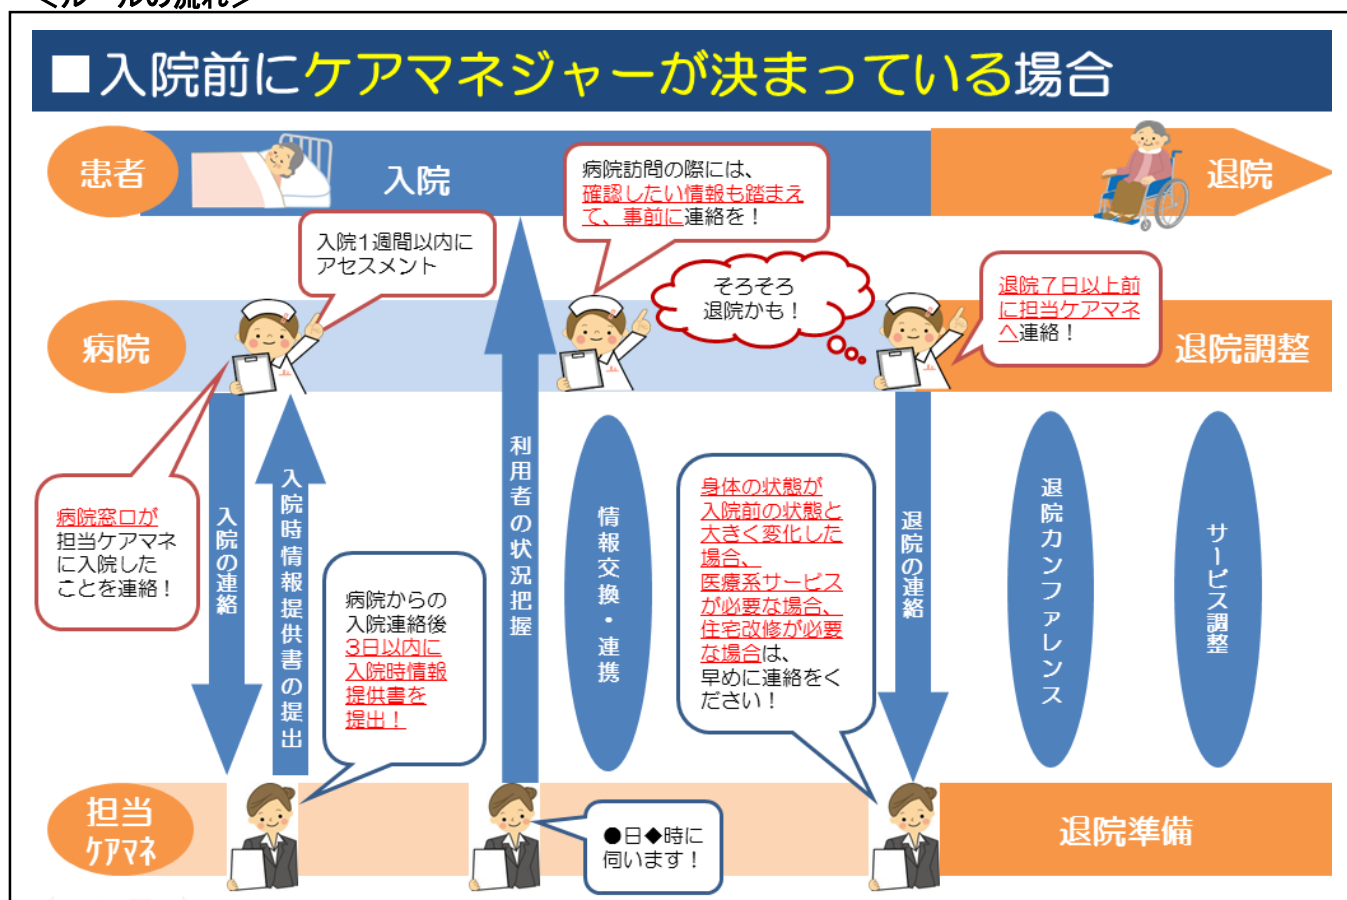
■入院前にケアマネジャーが決まっている場合

患者

入院

病院訪問の際には、確認したい情報も踏まえて、事前に連絡を！

退院

入院1週間以内にアセスメント

そろそろ退院かも！

退院7日以上前に担当ケアマネへ連絡！

病院

退院調整

病院窓口が担当ケアマネに入院したことを連絡！

入院の連絡

入院時情報提供書の提出

利用者の状況把握

情報交換・連携

身体の状態が入院前の状態と大きく変化した場合、医療系サービスが必要な場合、住宅改修が必要な場合は、早めに連絡をください！

退院の連絡

退院カンファレンス

サービス調整

病院からの入院連絡後3日以内に入院時情報提供書を提出！

担当ケアマネ

●日◆時に伺います！

退院準備